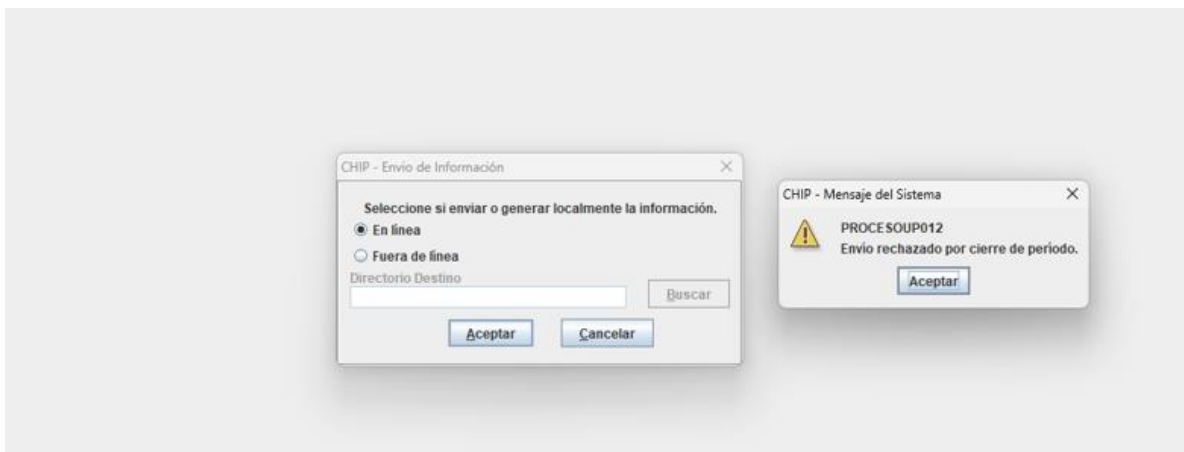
CHIP - Envío de Información

Seleccione si enviar o generar localmente la información.

En línea

Fuera de línea

Directorio Destino

Buscar

Aceptar

Cancelar

CHIP - Mensaje del Sistema

PROCESOUP012

Envio rechazado por cierre de periodo.

Aceptar